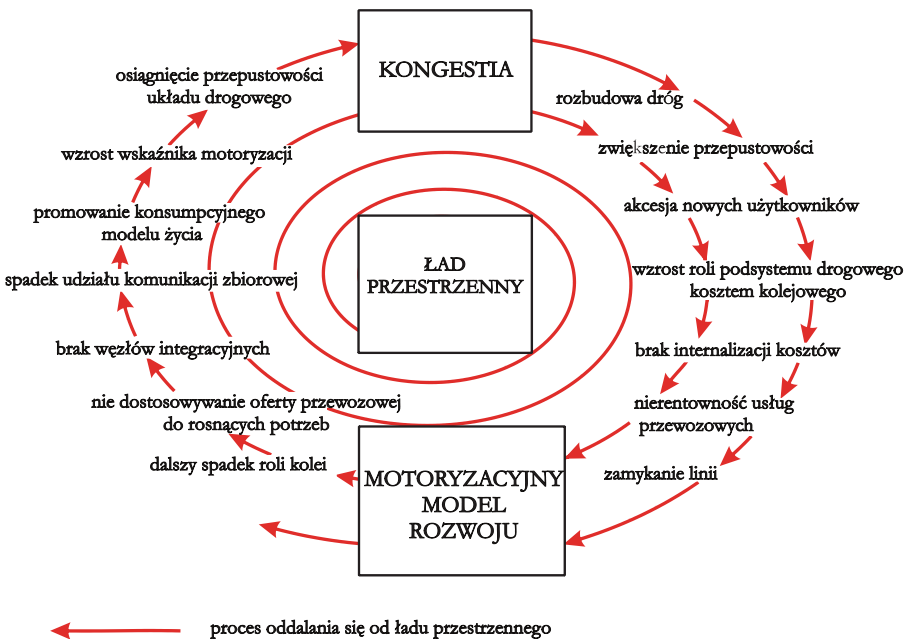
KONGESTIA

rozbudowa dróg

zwiększenie przepustowości

akcesja nowych użytkowników

wzrost roli podsystemu drogowego kosztem kolejowego

brak internalizacji kosztów

nierentowność usług przewozowych

zamykanie linii

MOTORYZACYJNY MODEL ROZWOJU

dalszy spadek roli kolei

nie dostosowywanie oferty przewozowej do rosnących potrzeb

brak węzłów integracyjnych

spadek udziału komunikacji zbiorowej

promowanie konsumpcyjnego modelu życia

wzrost wskaźnika motoryzacji

osiągnięcie przepustowości układu drogowego

ŁAD PRZESTRZENNY

proces oddalania się od ładu przestrzennego